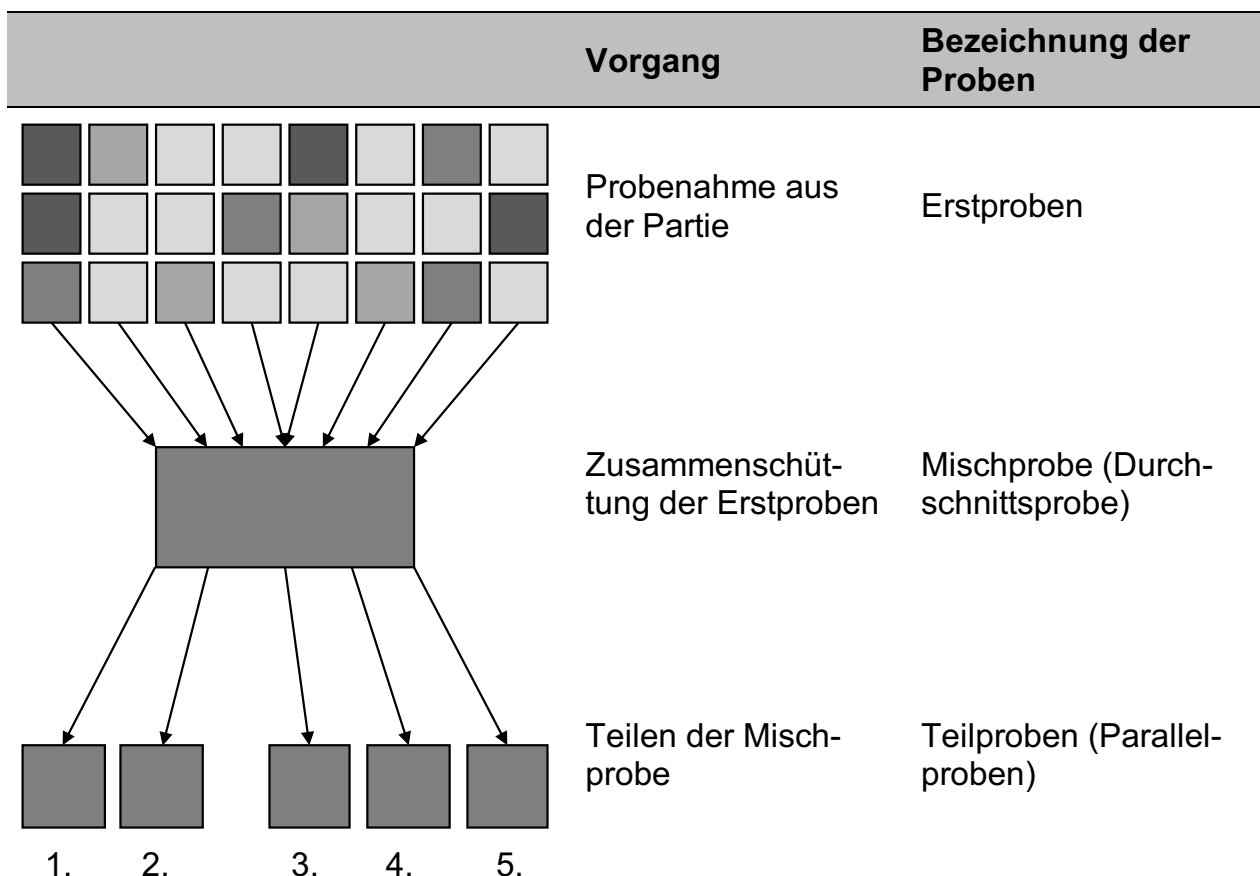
| | Vorgang | Bezeichnung der Proben |
|---|---|---|
| | Probenahme aus der Partie | Erstproben |
| | Zusammenschüttung der Erstproben | Mischprobe (Durchschnittsprobe) |
| | Teilen der Mischprobe | Teilproben (Parallelproben) |

1. 2. 3. 4. 5.